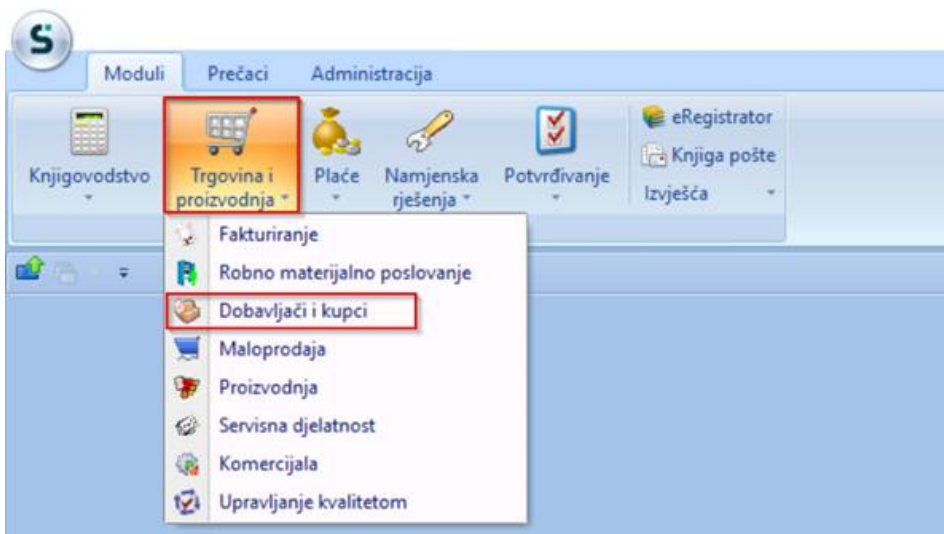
S

Moduli
Prečaci
Administracija

Knjigovodstvo
Trgovina i proizvodnja
Plaće
Namjenska rješenja
Potvrđivanje
eRegistrator
Knjiga pošte
Izvješća

Fakturiranje
Robno materijalno poslovanje
Dobavljači i kupci
Maloprodaja
Proizvodnja
Servisna djelatnost
Komercijala
Upravljanje kvalitetom